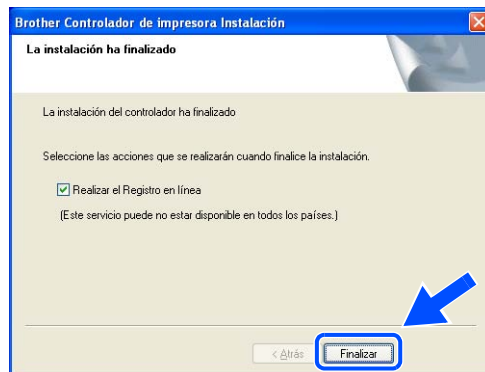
Brother Controlador de impresora Instalación

La instalación ha finalizado

La instalación del controlador ha finalizado

Seleccione las acciones que se realizarán cuando finalice la instalación.

Realizar el Registro en línea

(Este servicio puede no estar disponible en todos los países.)

< Atrás

Finalizar